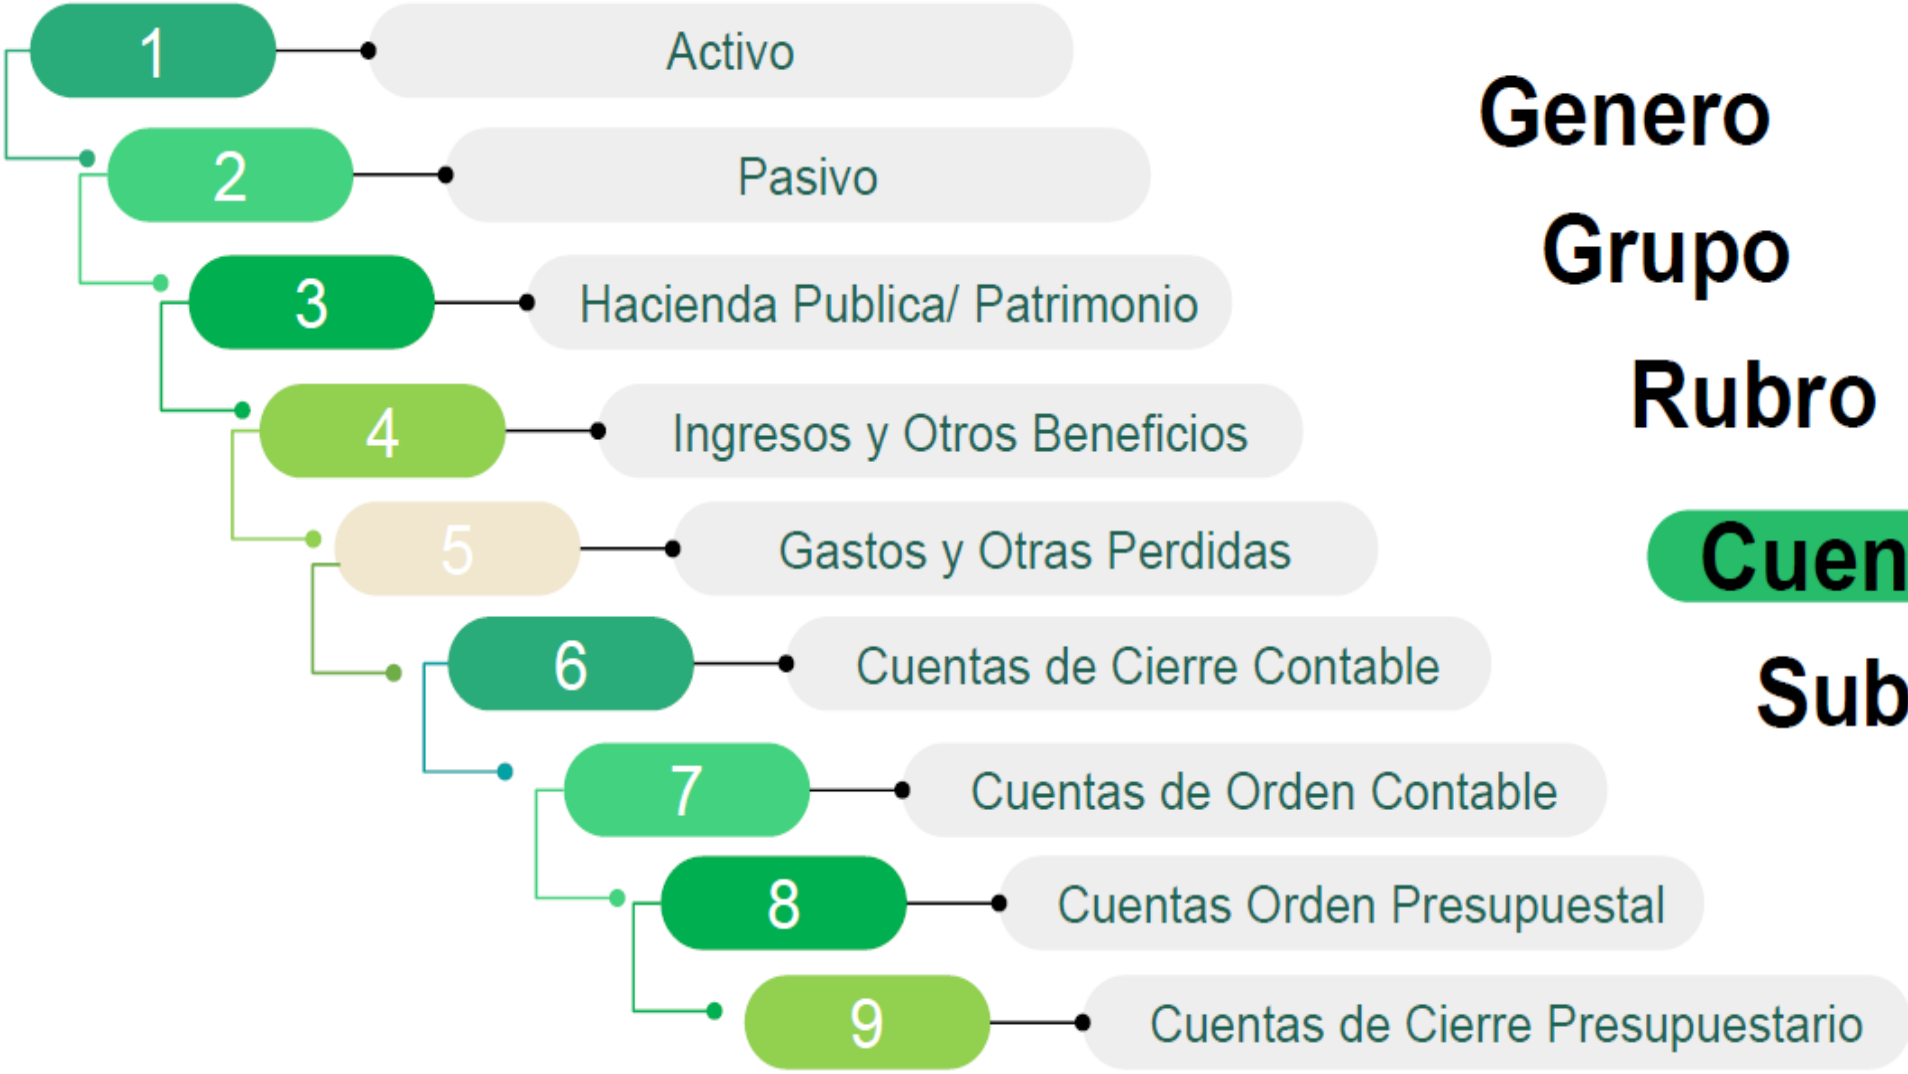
1 Activo

2 Pasivo

3 Hacienda Publica/ Patrimonio

4 Ingresos y Otros Beneficios

5 Gastos y Otras Perdidas

6 Cuentas de Cierre Contable

7 Cuentas de Orden Contable

8 Cuentas Orden Presupuestal

9 Cuentas de Cierre Presupuestario

Genero

Grupo

Rubro

Cuen

Sub